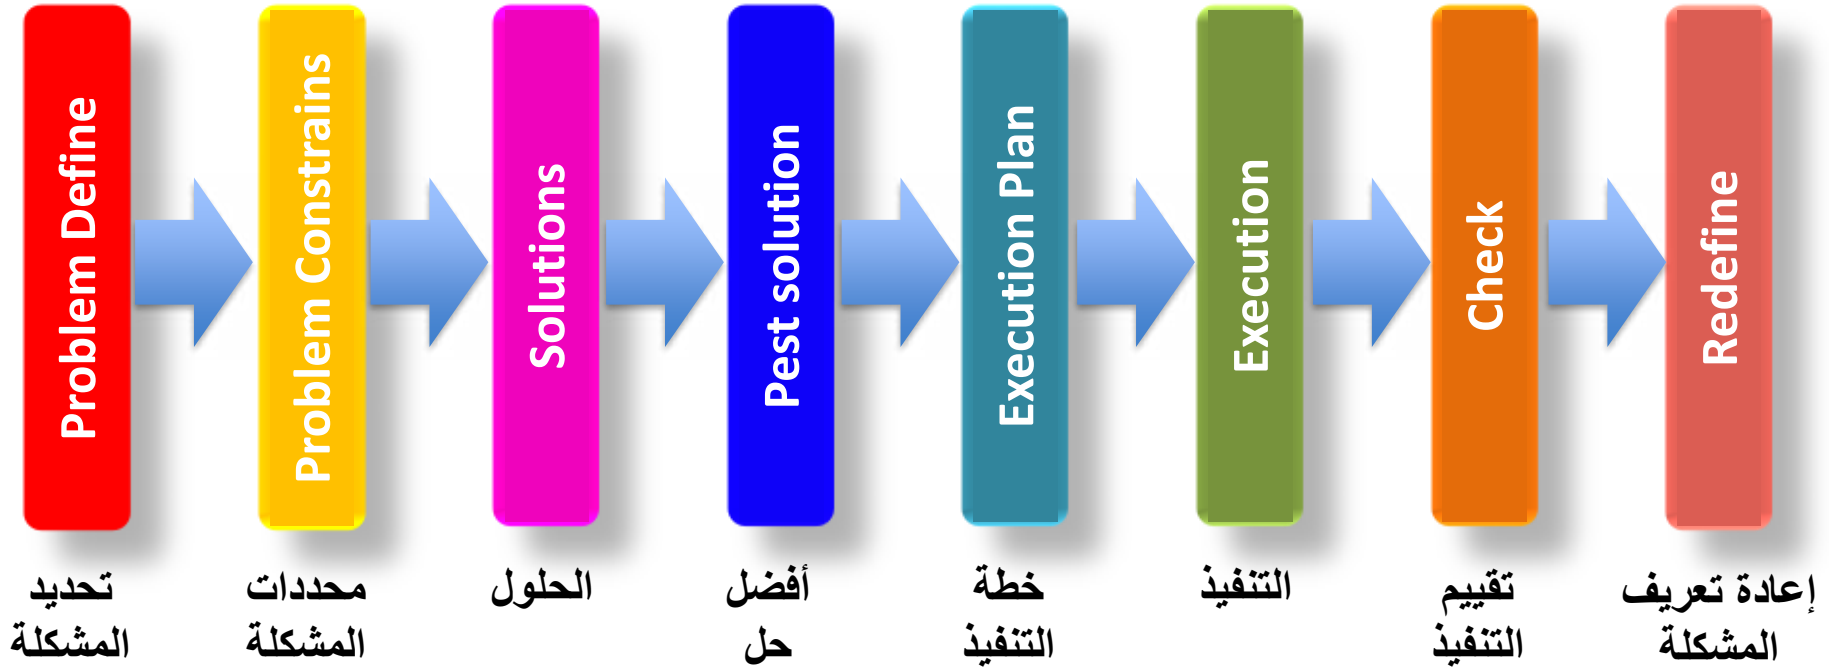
Problem Define

تحديد المشكلة

Problem Constrains

محددات المشكلة

Solutions

الحلول

Pest solution

أفضل حل

Execution Plan

خطة التنفيذ

Execution

التنفيذ

Check

تقييم التنفيذ

Redefine

إعادة تعريف المشكلة